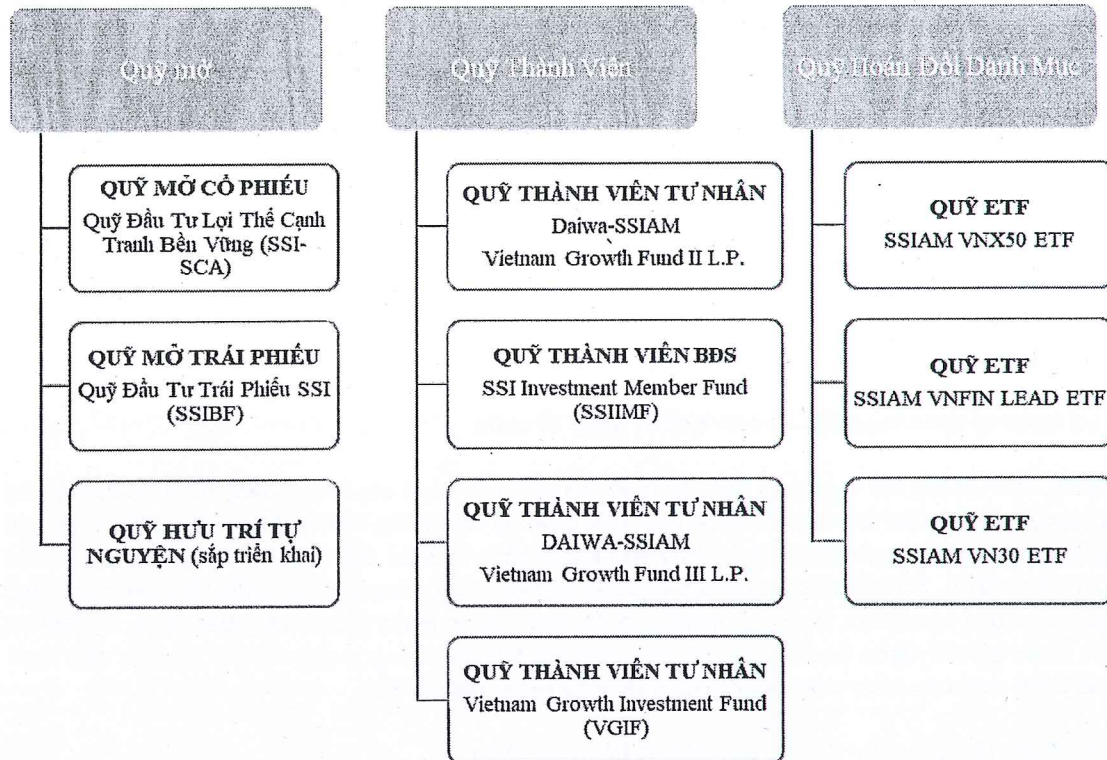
Quỹ mở

QUỸ MỞ CỔ PHIẾU
Quỹ Đầu Tư Lợi Thế Cạnh Tranh Bền Vững (SSI-SCA)

QUỸ MỞ TRÁI PHIẾU
Quỹ Đầu Tư Trái Phiếu SSI (SSIBF)

QUỸ HƯU TRÍ TỰ NGUYỆN (sắp triển khai)

Quỹ Thành Viên

QUỸ THÀNH VIÊN TƯ NHÂN
Daiwa-SSIAM
Vietnam Growth Fund II L.P.

QUỸ THÀNH VIÊN BĐS
SSI Investment Member Fund (SSIIMF)

QUỸ THÀNH VIÊN TƯ NHÂN
DAIWA-SSIAM
Vietnam Growth Fund III L.P.

QUỸ THÀNH VIÊN TƯ NHÂN
Vietnam Growth Investment Fund (VGIF)

Quỹ Hoán Đổi Danh Mục

QUỸ ETF
SSIAM VNX50 ETF

QUỸ ETF
SSIAM VNFIN LEAD ETF

QUỸ ETF
SSIAM VN30 ETF